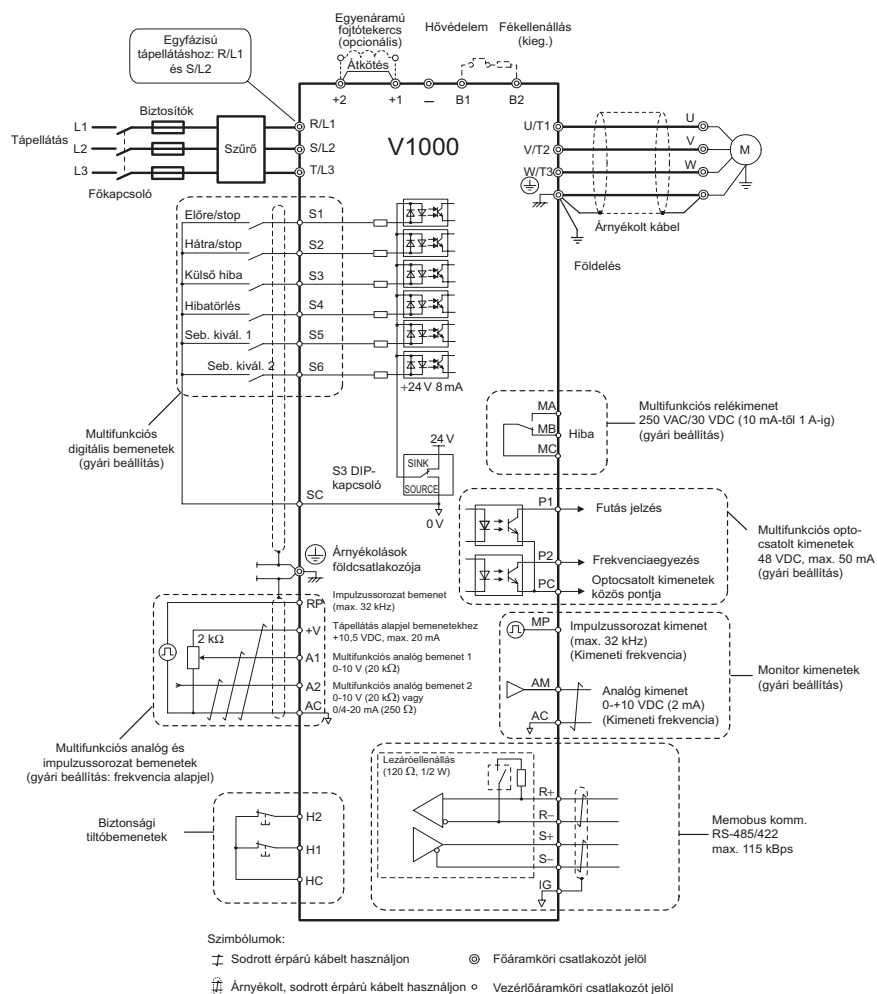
Egyfázisú tápellátáshoz: R/L1 és S/L2

Egyenáramú fojtótekercs (opcionális)

Átkötés

Hővédelem

Fékellenállás (kieg.)

+2 +1 – B1 B2

Biztosítók

L1
L2
L3

Tápellátás

Szűrő

Főkapcsoló

R/L1
S/L2
T/L3

V1000

U/T1
V/T2
W/T3

U
V
W
M

Árnyékolt kábel

Földelés

Előre/stop S1
Hátra/stop S2
Külső hiba S3
Hibatörlés S4
Seb. kivál. 1 S5
Seb. kivál. 2 S6

+24 V 8 mA

Multifunkciós digitális bemenetek (gyári beállítás)

24 V
SINK
SOURCE
S3 DIP-kapcsoló
SC
0 V

MA
MB
MC
Hiba

Multifunkciós relékimenet 250 VAC/30 VDC (10 mA-től 1 A-ig) (gyári beállítás)

P1 Futás jelzés
P2 Frekvenciaegyezés
PC Optocsatolt kimenetek közös pontja

Multifunkciós optocsatolt kimenetek 48 VDC, max. 50 mA (gyári beállítás)

Árnyékolások földcsatlakozója

RP Impulzussorozat bemenet (max. 32 kHz)
+V Tápellátás alapjel bemenetekhez +10,5 VDC, max. 20 mA
A1 Multifunkciós analóg bemenet 1 0-10 V (20 k$\Omega$)
A2 Multifunkciós analóg bemenet 2 0-10 V (20 k$\Omega$) vagy 0/4-20 mA (250 $\Omega$)
AC

2 k$\Omega$

MP Impulzussorozat kimenet (max. 32 kHz) (Kimeneti frekvencia)
AM Analóg kimenet 0-+10 VDC (2 mA) (Kimeneti frekvencia)
AC

Monitor kimenetek (gyári beállítás)

Multifunkciós analóg és impulzussorozat bemenetek (gyári beállítás: frekvencia alapjel)

Lezáróellenállás (120 $\Omega$, 1/2 W)

R+
R–
S+
S–
IG

Memobus komm. RS-485/422 max. 115 kBps

Biztonsági tiltóbemenetek

H2
H1
HC

Szimbólumok:
Sodrott érpárú kábelt használjon
Főáramköri csatlakozót jelöl
Árnyékolt, sodrott érpárú kábelt használjon
Vezérlőáramköri csatlakozót jelöl